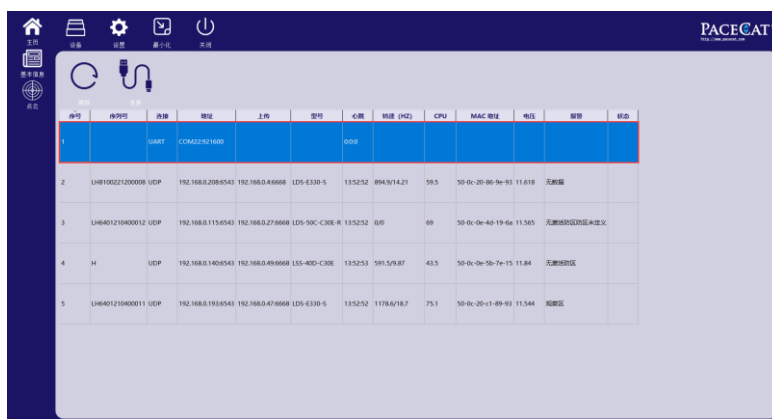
主页
基本信息
点云
设备
设置
最小化
关闭
PACECAT
http://www.pacecat.com
刷新
连接

| 序号 | 序列号 | 连接 | 地址 | 上传 | 型号 | 心跳 | 转速（HZ） | CPU | MAC 地址 | 电压 | 报警 | 状态 |
|---|---|---|---|---|---|---|---|---|---|---|---|---|
| 1 | | UART | COM22:921600 | | | 0:0:0 | | | | | | |
| 2 | LH8100221200008 | UDP | 192.168.0.208:6543 | 192.168.0.4:6668 | LDS-E330-S | 13:52:52 | 894.9/14.21 | 59.5 | 50-0c-20-86-9e-93 | 11.618 | 无数据 | |
| 3 | LH6401210400012 | UDP | 192.168.0.115:6543 | 192.168.0.27:6668 | LDS-50C-C30E-R | 13:52:52 | 0/0 | 69 | 50-0c-0e-4d-19-6a | 11.565 | 无激活防区防区未定义 | |
| 4 | H | UDP | 192.168.0.140:6543 | 192.168.0.49:6668 | LSS-40D-C30E | 13:52:53 | 591.5/9.87 | 43.5 | 50-0c-0e-5b-7e-15 | 11.84 | 无激活防区 | |
| 5 | LH6401210400011 | UDP | 192.168.0.193:6543 | 192.168.0.47:6668 | LDS-E330-S | 13:52:52 | 1178.6/18.7 | 75.1 | 50-0c-20-c1-89-93 | 11.544 | 观察区 | |